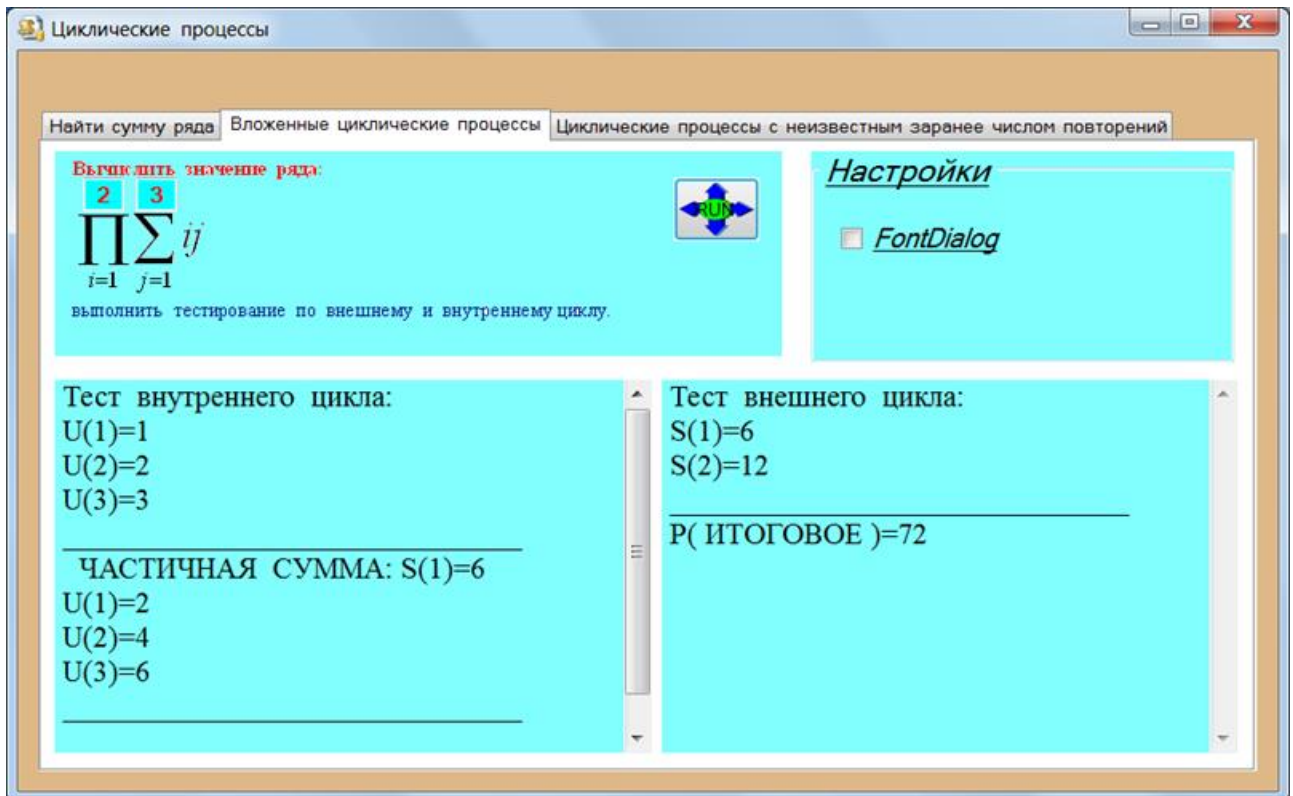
Циклические процессы

Найти сумму ряда | Вложенные циклические процессы | Циклические процессы с неизвестным заранее числом повторений

Вычислить значение ряда:

$\prod_{i=1}^{2}\sum_{j=1}^{3} ij$

RUN

выполнить тестирование по внешнему и внутреннему циклу.

Настройки

FontDialog

Тест внутреннего цикла:
U(1)=1
U(2)=2
U(3)=3

ЧАСТИЧНАЯ СУММА: S(1)=6
U(1)=2
U(2)=4
U(3)=6

Тест внешнего цикла:
S(1)=6
S(2)=12

P( ИТОГОВОЕ )=72